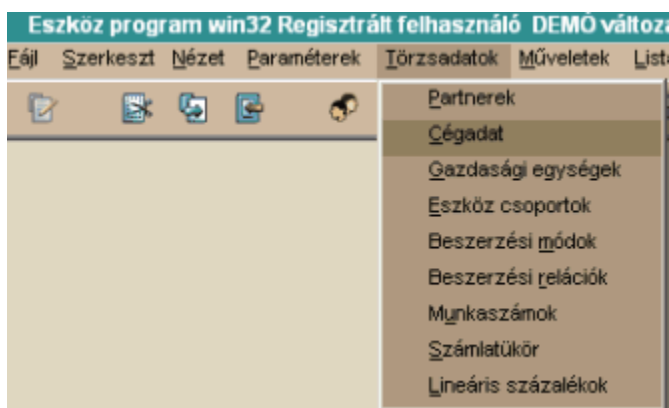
Eszköz program win32 Regisztrált felhasználó DEMO változa

Fájl Szerkeszt Nézet Paraméterek Törzsadatok Műveletek Lista

Partnerek
Cégadat
Gazdasági egységek
Eszköz csoportok
Beszerzési módok
Beszerzési relációk
Munkaszámok
Számlatükör
Lineáris százalékok